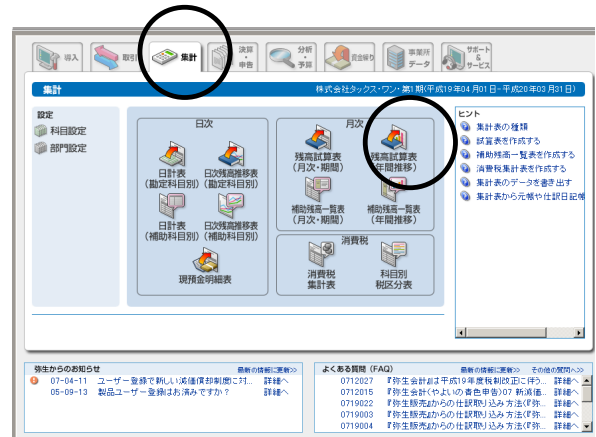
導入 取引 集計 決算・申告 分析・予算 資金繰り 事業所データ サポート&サービス

集計

株式会社タックス・ワン・第1期(平成19年04月01日~平成20年03月31日)

設定
科目設定
部門設定

日次
日計表(勘定科目別)
日次残高推移表(勘定科目別)
日計表(補助科目別)
日次残高推移表(補助科目別)
現預金明細表

月次
残高試算表(月次・期間)
残高試算表(年間推移)
補助残高一覧表(月次・期間)
補助残高一覧表(年間推移)

消費税
消費税集計表
科目別税区分表

ヒント
集計表の種類
試算表を作成する
補助残高一覧表を作成する
消費税集計表を作成する
集計表のデータを書き出す
集計表から元帳や仕訳日記帳

弥生からのお知らせ
最新の情報に更新>>
07-04-11 ユーザー登録で新しい減価償却制度に対... 詳細へ
05-09-13 製品ユーザー登録はお済みですか? 詳細へ

よくある質問(FAQ)
最新の情報に更新>> その他の質問へ>>
0712027 『弥生会計』は平成19年度税制改正に伴う... 詳細へ
0712015 『弥生会計(やよいの青色申告)07 新消費... 詳細へ
0719022 『弥生販売』からの仕訳取り込み方法(『弥... 詳細へ
0719003 『弥生販売』からの仕訳取り込み方法(『弥... 詳細へ
0719004 『弥生販売』からの仕訳取り込み方法(『弥... 詳細へ